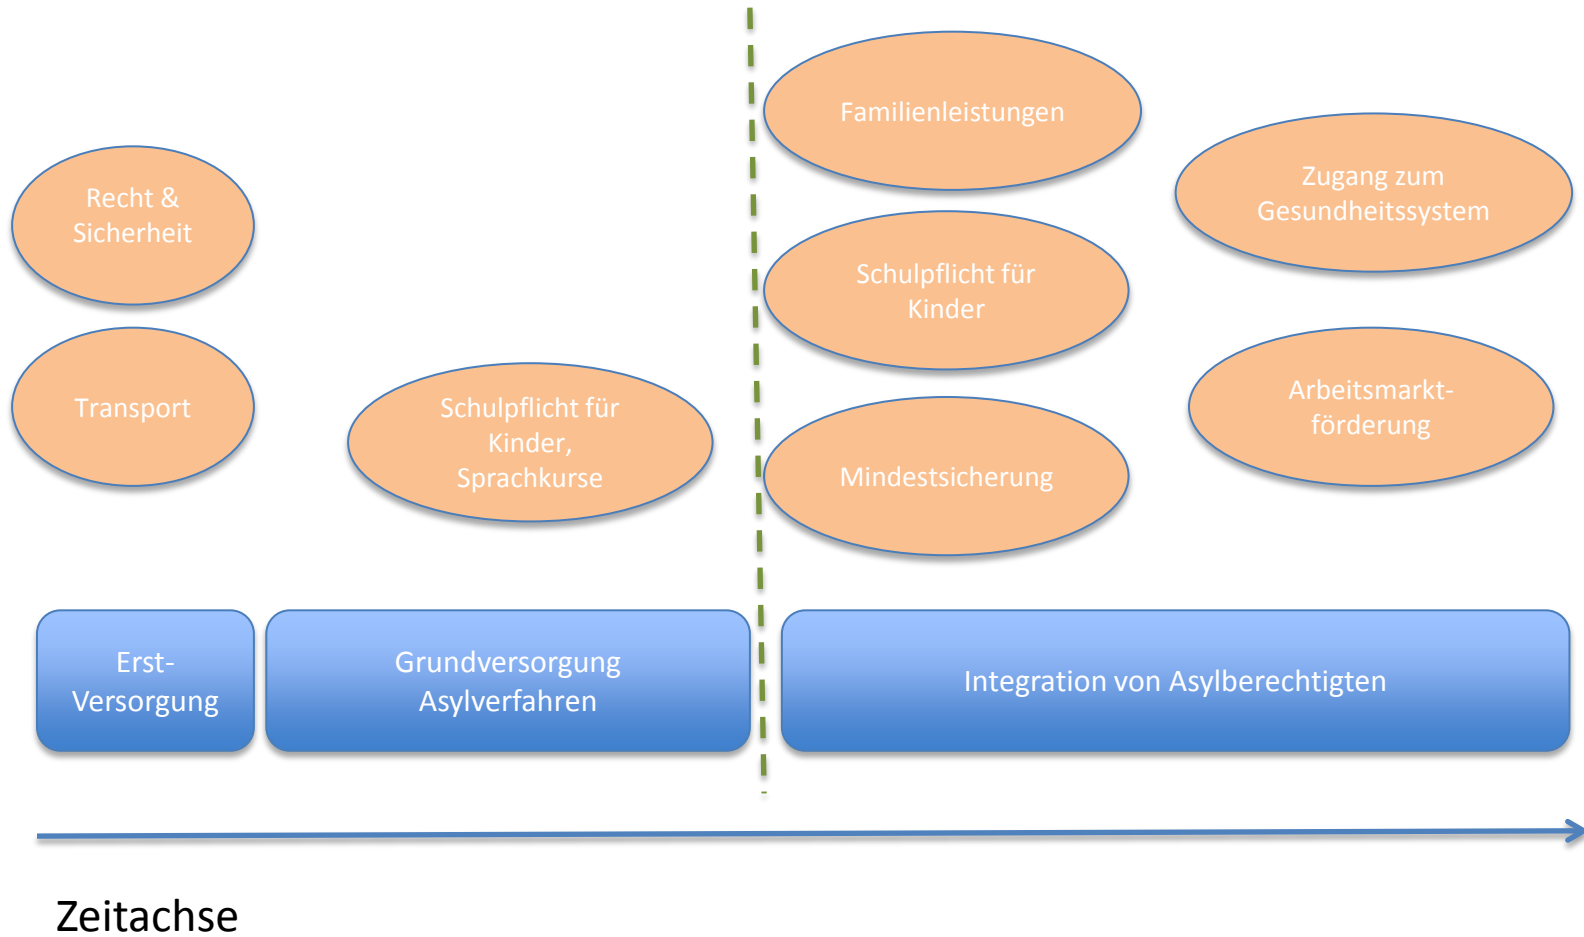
Familienleistungen

Zugang zum Gesundheitssystem

Recht & Sicherheit

Schulpflicht für Kinder

Transport

Schulpflicht für Kinder, Sprachkurse

Arbeitsmarkt-förderung

Mindestsicherung

Erst-Versorgung

Grundversorgung Asylverfahren

Integration von Asylberechtigten

Zeitachse